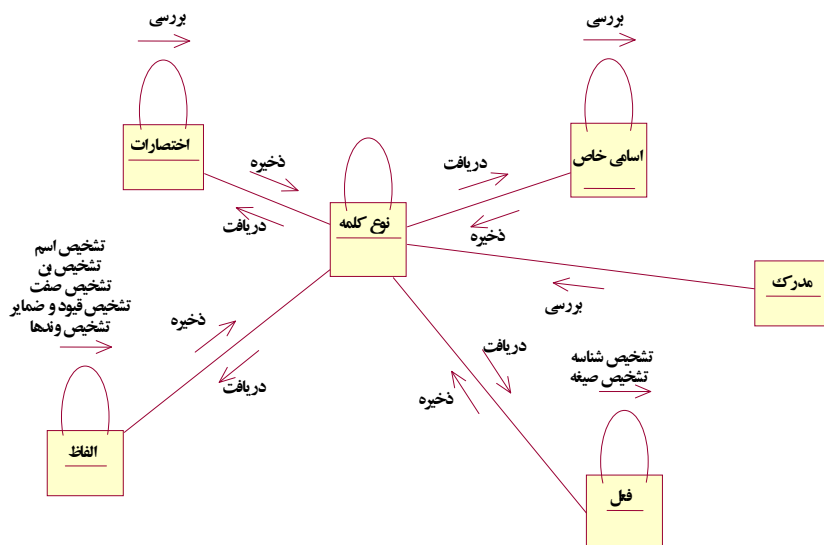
بررسی

اختصارات

ذخیره

دریافت

بررسی

اسامی خاص

دریافت

ذخیره

نوع کلمه

تشخیص اسم
تشخیص بن
تشخیص صفت
تشخیص قیود و ضمایر
تشخیص وندها

ذخیره

دریافت

الفاظ

مدرک

بررسی

دریافت

ذخیره

تشخیص شناسه
تشخیص صیغه

فعل